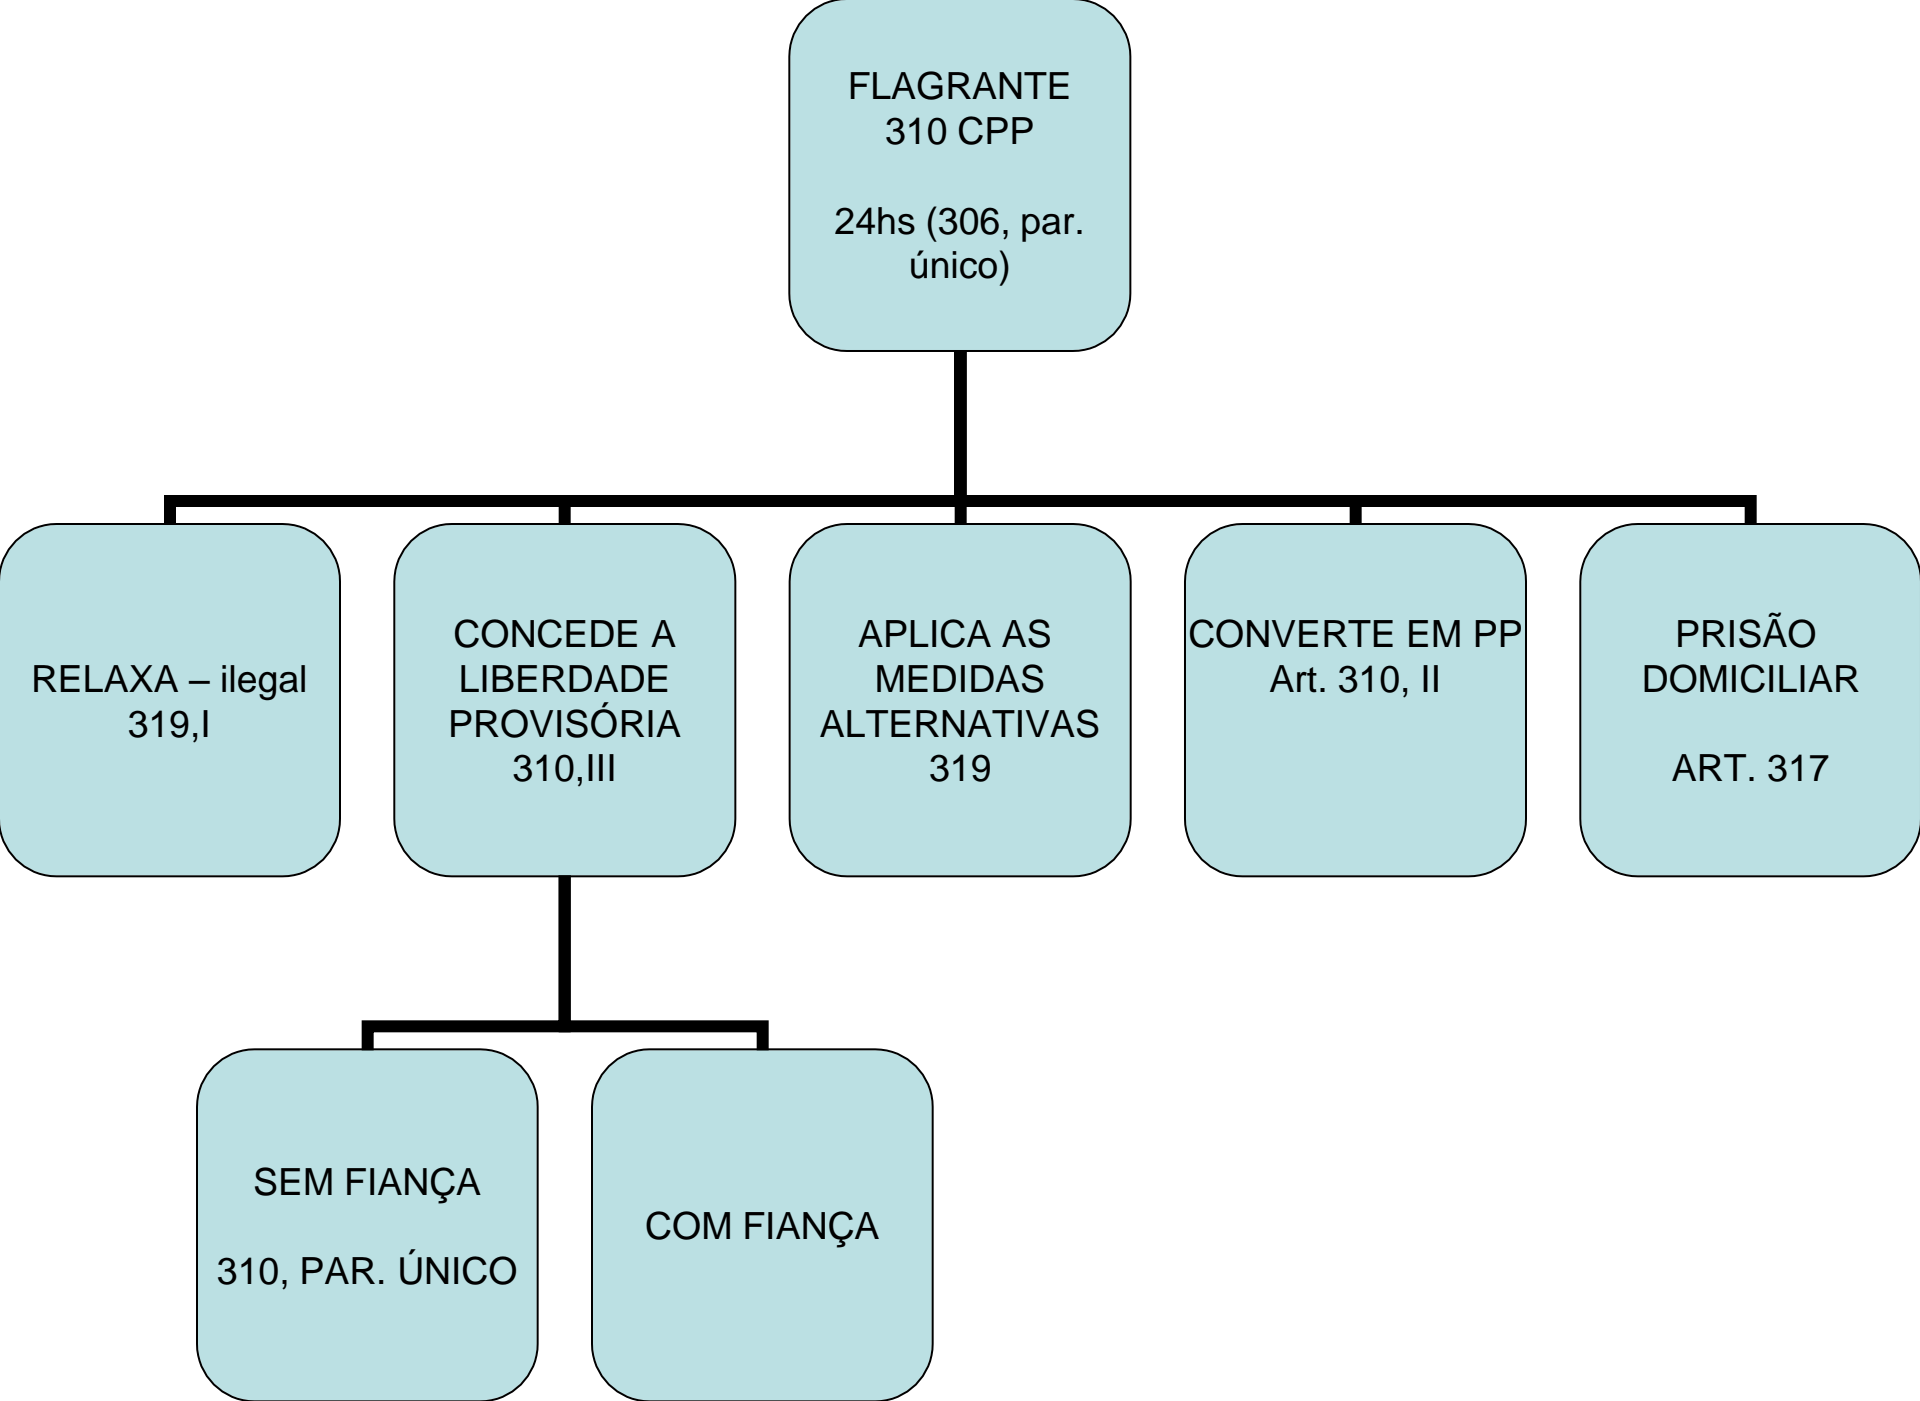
FLAGRANTE
310 CPP

24hs (306, par. único)

RELAXA – ilegal
319,I

CONCEDE A LIBERDADE PROVISÓRIA
310,III

APLICA AS MEDIDAS ALTERNATIVAS
319

CONVERTE EM PP
Art. 310, II

PRISÃO DOMICILIAR

ART. 317

SEM FIANÇA

310, PAR. ÚNICO

COM FIANÇA